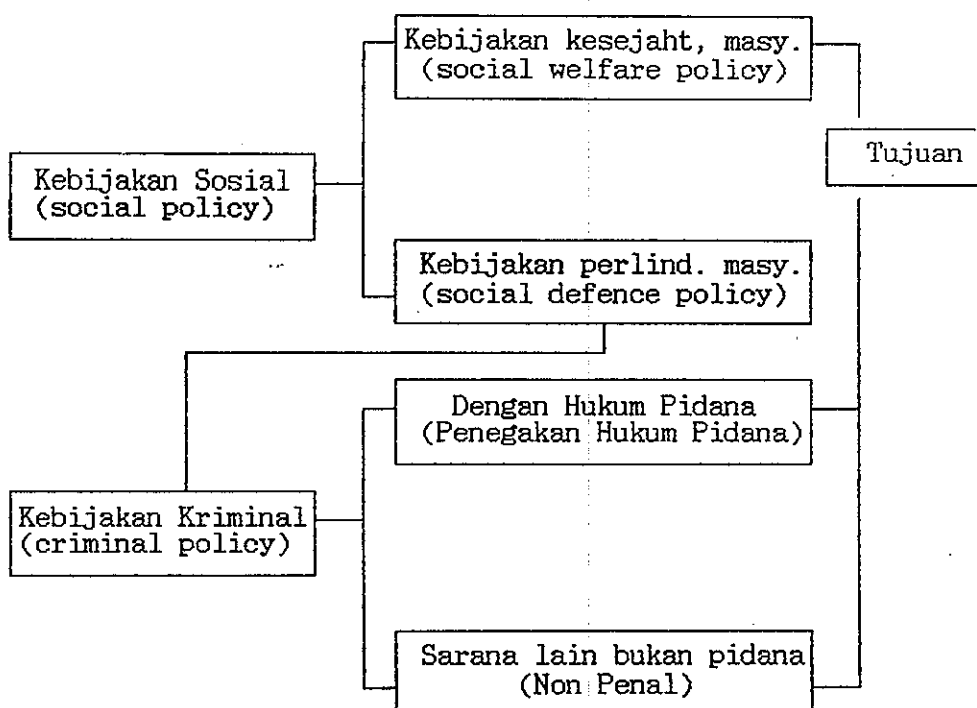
Kebijakan kesejaht, masy.
(social welfare policy)

Tujuan

Kebijakan Sosial
(social policy)

Kebijakan perlind. masy.
(social defence policy)

Dengan Hukum Pidana
(Penegakan Hukum Pidana)

Kebijakan Kriminal
(criminal policy)

Sarana lain bukan pidana
(Non Penal)